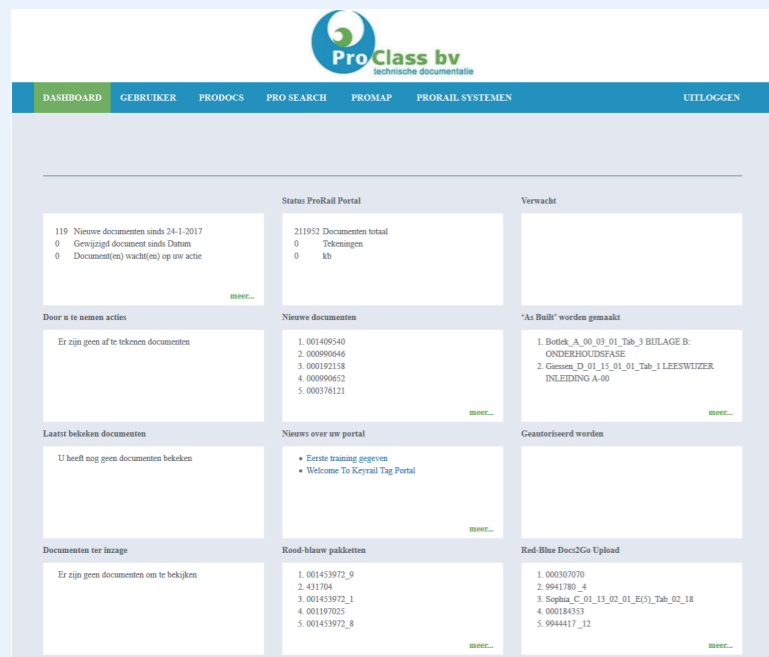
ProClass bv
technische documentatie

DASHBOARD GEBRUIKER PRODOCS PRO SEARCH PROMAP PRORAIL SYSTEMEN UITLOGGEN

Status ProRail Portal

Verwacht

119 Nieuwe documenten sinds 24-1-2017
0 Gewijzigd document sinds Datum
0 Document(en) wacht(en) op uw actie

meer...

211952 Documenten totaal
0 Tekeningen
0 kb

Door u te nemen acties

Er zijn geen af te tekenen documenten

Nieuwe documenten

1. 001409540
2. 000990646
3. 000192158
4. 000990652
5. 000376121

meer...

'As Built' worden gemaakt

1. Botlek_A_00_03_01_Tab_3 BIJLAGE B: ONDERHOUDSFASE
2. Giessen_D_01_15_01_01_Tab_1 LEESWIJZER INLEIDING A-00

meer...

Laatst bekeken documenten

U heeft nog geen documenten bekeken

Nieuws over uw portal

• Eerste training gegeven
• Welcome To Keyrail Tag Portal

meer...

Geautoriseerd worden

Documenten ter inzage

Er zijn geen documenten om te bekijken

Rood-blauw pakketten

1. 001453972_9
2. 431704
3. 001453972_1
4. 001197025
5. 001453972_8

meer...

Red-Blue Docs2Go Upload

1. 000307070
2. 9941780 _4
3. Sophia_C_01_13_02_01_E(5)_Tab_02_18
4. 000184353
5. 9944417 _12

meer...